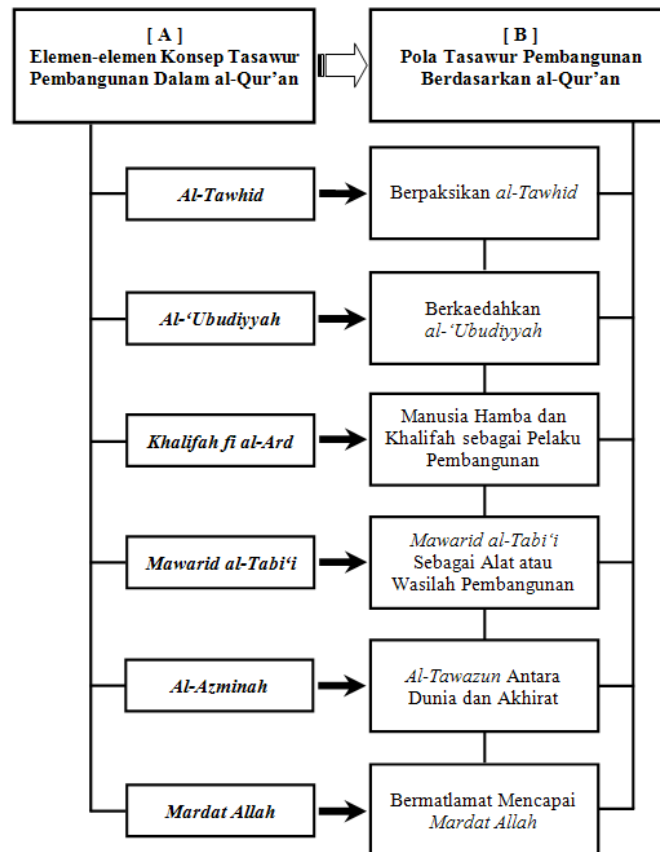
[ A ]
Elemen-elemen Konsep Tasawur Pembangunan Dalam al-Qur'an

[ B ]
Pola Tasawur Pembangunan Berdasarkan al-Qur'an

Al-Tawhid

Berpaksikan al-Tawhid

Al-'Ubudiyyah

Berkaedahkan al-'Ubudiyyah

Khalifah fi al-Ard

Manusia Hamba dan Khalifah sebagai Pelaku Pembangunan

Mawarid al-Tabi'i

Mawarid al-Tabi'i Sebagai Alat atau Wasilah Pembangunan

Al-Azminah

Al-Tawazun Antara Dunia dan Akhirat

Mardat Allah

Bermatlamat Mencapai Mardat Allah